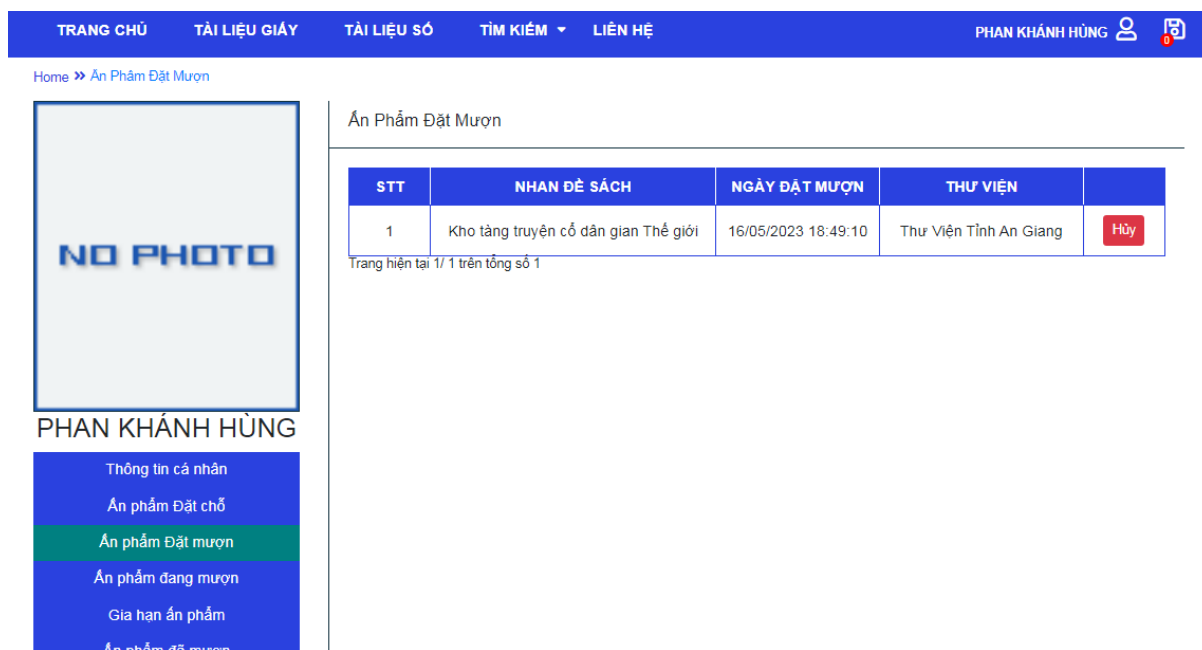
TRANG CHỦ TÀI LIỆU GIẤY TÀI LIỆU SỐ TÌM KIẾM LIÊN HỆ PHAN KHÁNH HÙNG 0

Home » Ấn Phẩm Đặt Mượn

NO PHOTO

PHAN KHÁNH HÙNG

Thông tin cá nhân
Ấn phẩm Đặt chỗ
Ấn phẩm Đặt mượn
Ấn phẩm đang mượn
Gia hạn ấn phẩm
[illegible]

Ấn Phẩm Đặt Mượn

| STT | NHAN ĐỀ SÁCH | NGÀY ĐẶT MƯỢN | THƯ VIỆN | |
|---|---|---|---|---|
| 1 | Kho tàng truyện cổ dân gian Thế giới | 16/05/2023 18:49:10 | Thư Viện Tỉnh An Giang | Hủy |

Trang hiện tại 1/ 1 trên tổng số 1